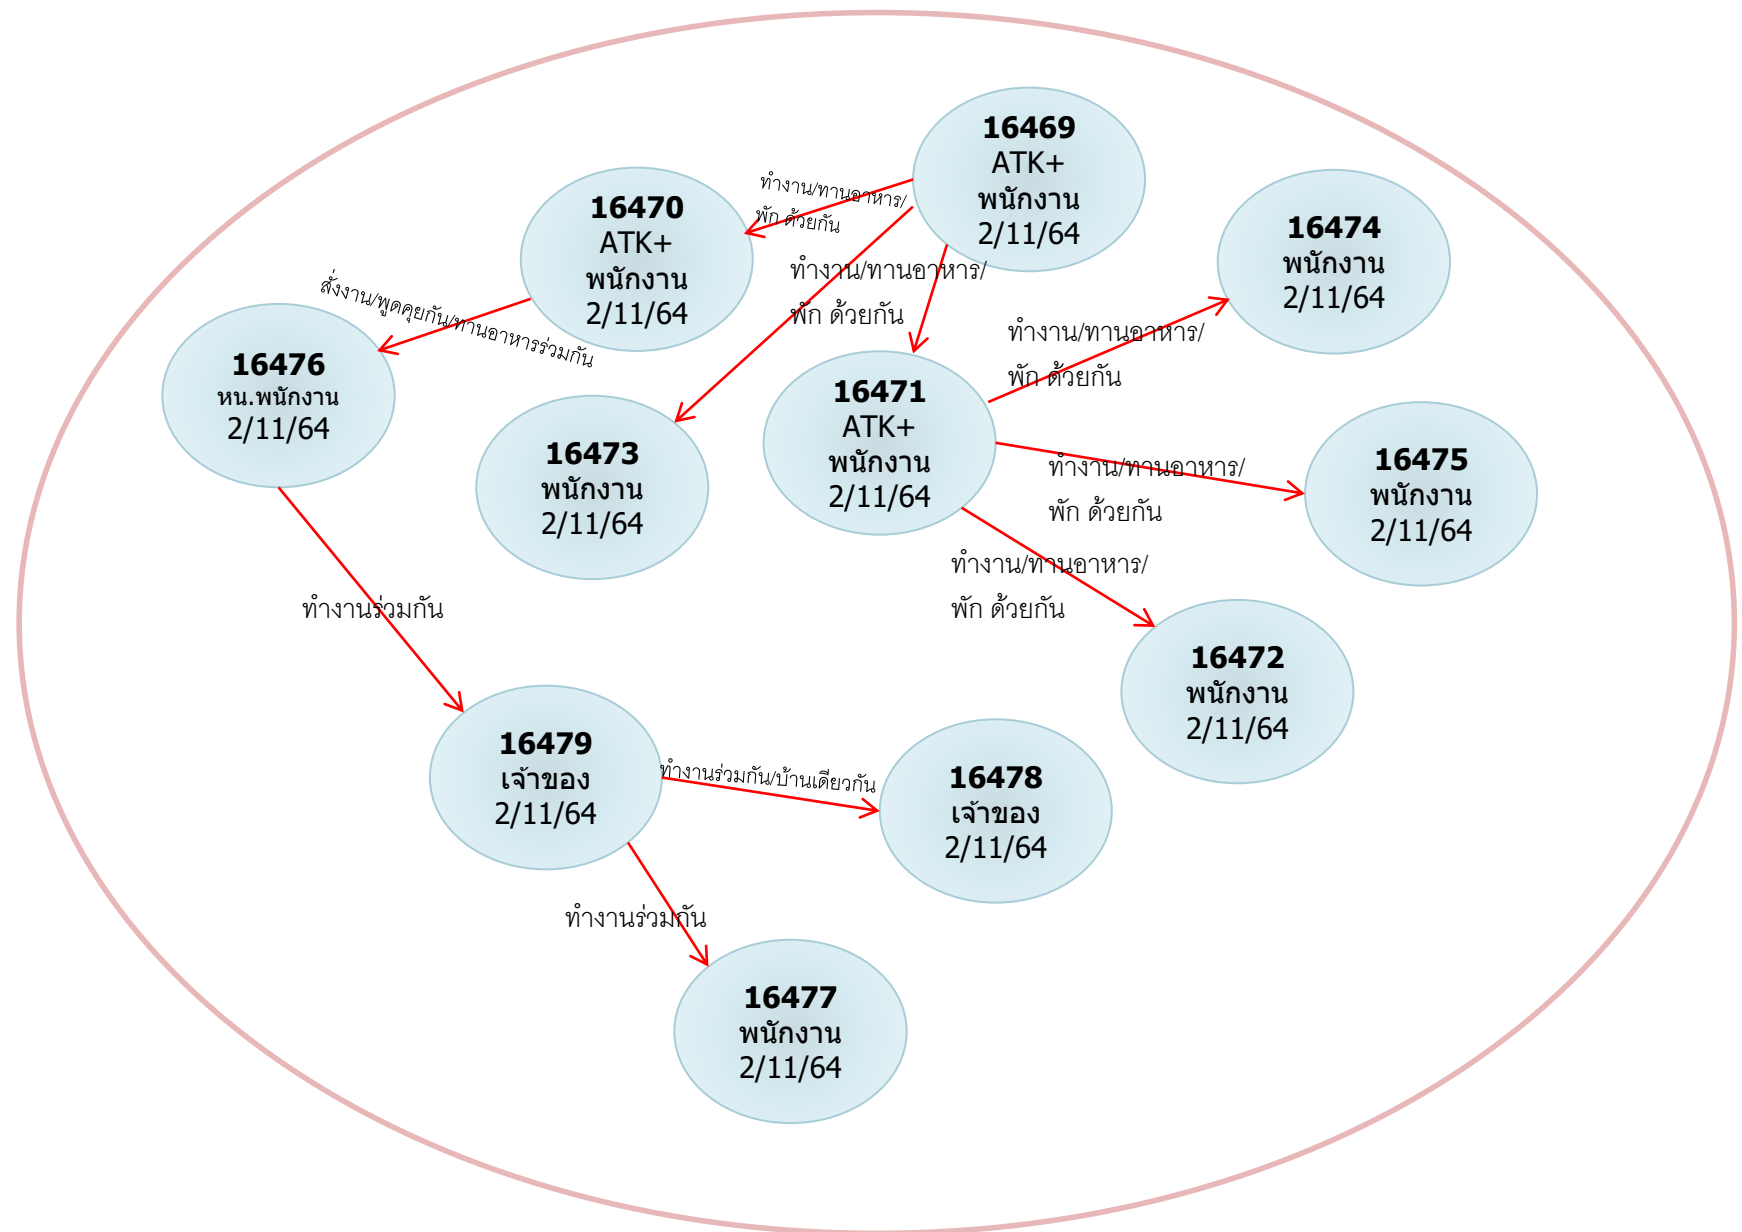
16469
ATK+
พนักงาน
2/11/64

ทำงาน/ทานอาหาร/
พัก ด้วยกัน

16470
ATK+
พนักงาน
2/11/64

ทำงาน/ทานอาหาร/
พัก ด้วยกัน

16474
พนักงาน
2/11/64

สั่งงาน/พูดคุยกัน/ทานอาหารร่วมกัน

ทำงาน/ทานอาหาร/
พัก ด้วยกัน

16476
หน.พนักงาน
2/11/64

16471
ATK+
พนักงาน
2/11/64

16473
พนักงาน
2/11/64

ทำงาน/ทานอาหาร/
พัก ด้วยกัน

16475
พนักงาน
2/11/64

ทำงาน/ทานอาหาร/
พัก ด้วยกัน

ทำงานร่วมกัน

16472
พนักงาน
2/11/64

16479
เจ้าของ
2/11/64

ทำงานร่วมกัน/บ้านเดียวกัน

16478
เจ้าของ
2/11/64

ทำงานร่วมกัน

16477
พนักงาน
2/11/64